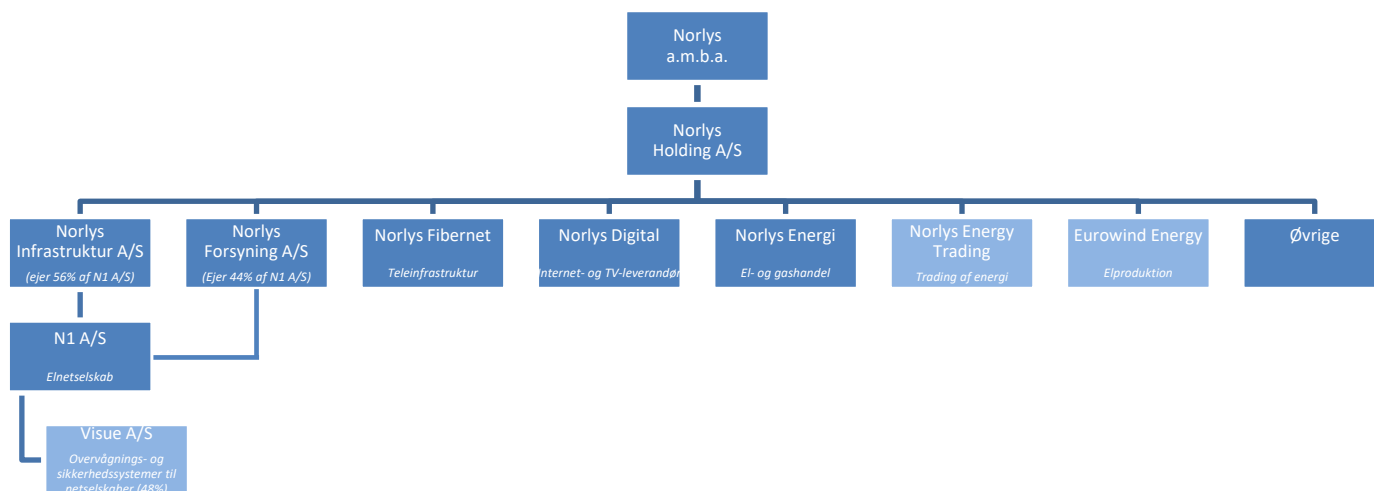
Norlys a.m.b.a.

Norlys Holding A/S

Norlys Infrastruktur A/S
(ejer 56% af N1 A/S)

Norlys Forsyning A/S
(Ejer 44% af N1 A/S)

Norlys Fibernet
Teleinfrastruktur

Norlys Digital
Internet- og TV-leverandør

Norlys Energi
El- og gashandel

Norlys Energy Trading
Trading af energi

Eurowind Energy
Elproduktion

Øvrige

N1 A/S
Elnetselskab

Visue A/S
Overvågnings- og sikkerhedssystemer til netselskaber (48%)